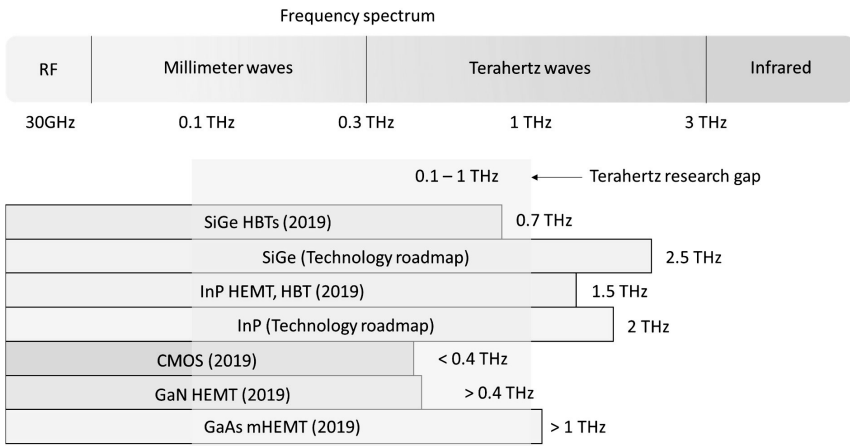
Frequency spectrum

RF
Millimeter waves
Terahertz waves
Infrared

30GHz
0.1 THz
0.3 THz
1 THz
3 THz

0.1 – 1 THz
Terahertz research gap

SiGe HBTs (2019)
0.7 THz
SiGe (Technology roadmap)
2.5 THz
InP HEMT, HBT (2019)
1.5 THz
InP (Technology roadmap)
2 THz
CMOS (2019)
< 0.4 THz
GaN HEMT (2019)
> 0.4 THz
GaAs mHEMT (2019)
> 1 THz